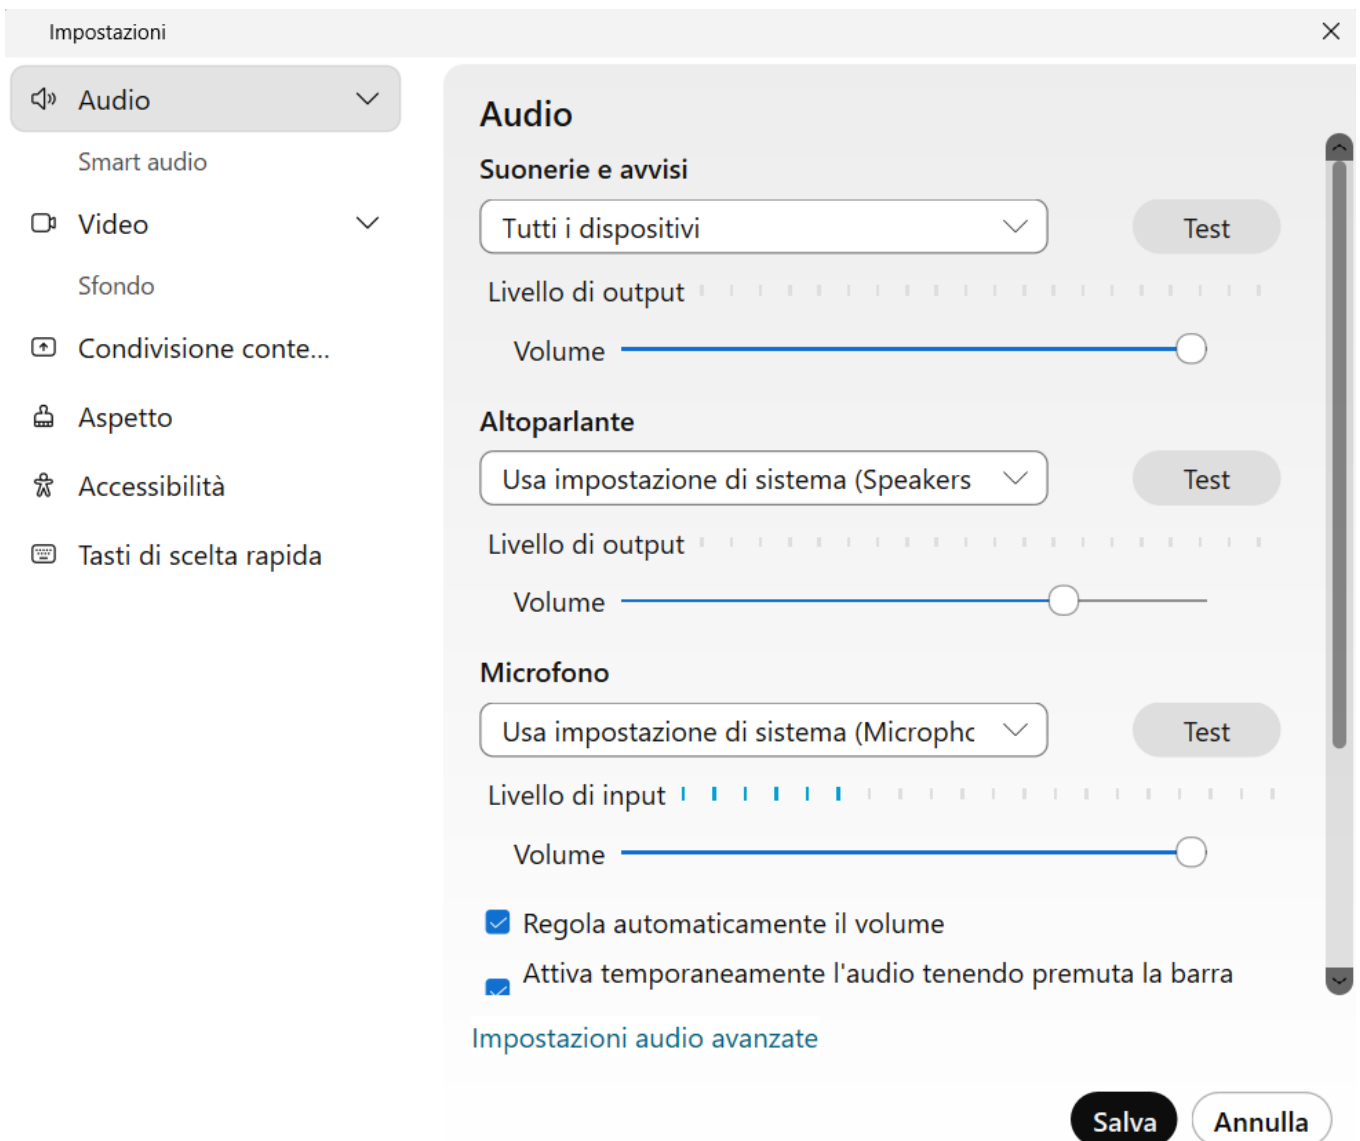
Impostazioni

Audio

Smart audio

Video

Sfondo

Condivisione conte...

Aspetto

Accessibilità

Tasti di scelta rapida

Audio

Suonerie e avvisi

Tutti i dispositivi

Test

Livello di output

Volume

Altoparlante

Usa impostazione di sistema (Speakers

Test

Livello di output

Volume

Microfono

Usa impostazione di sistema (Microphc

Test

Livello di input

Volume

Regola automaticamente il volume

Attiva temporaneamente l'audio tenendo premuta la barra

Impostazioni audio avanzate

Salva

Annulla